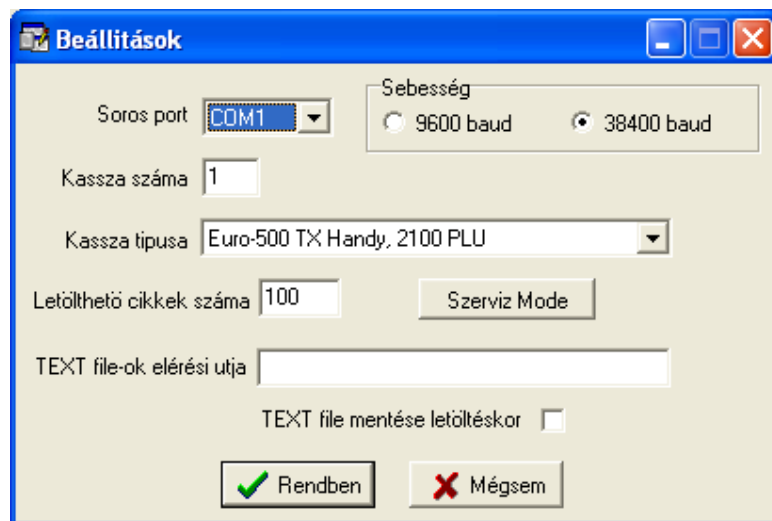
Beállitások

Soros port COM1

Sebesség
9600 baud
38400 baud

Kassza száma 1

Kassza tipusa Euro-500 TX Handy, 2100 PLU

Letölthetö cikkek száma 100

Szerviz Mode

TEXT file-ok elérési utja

TEXT file mentése letöltéskor

Rendben

Mégsem